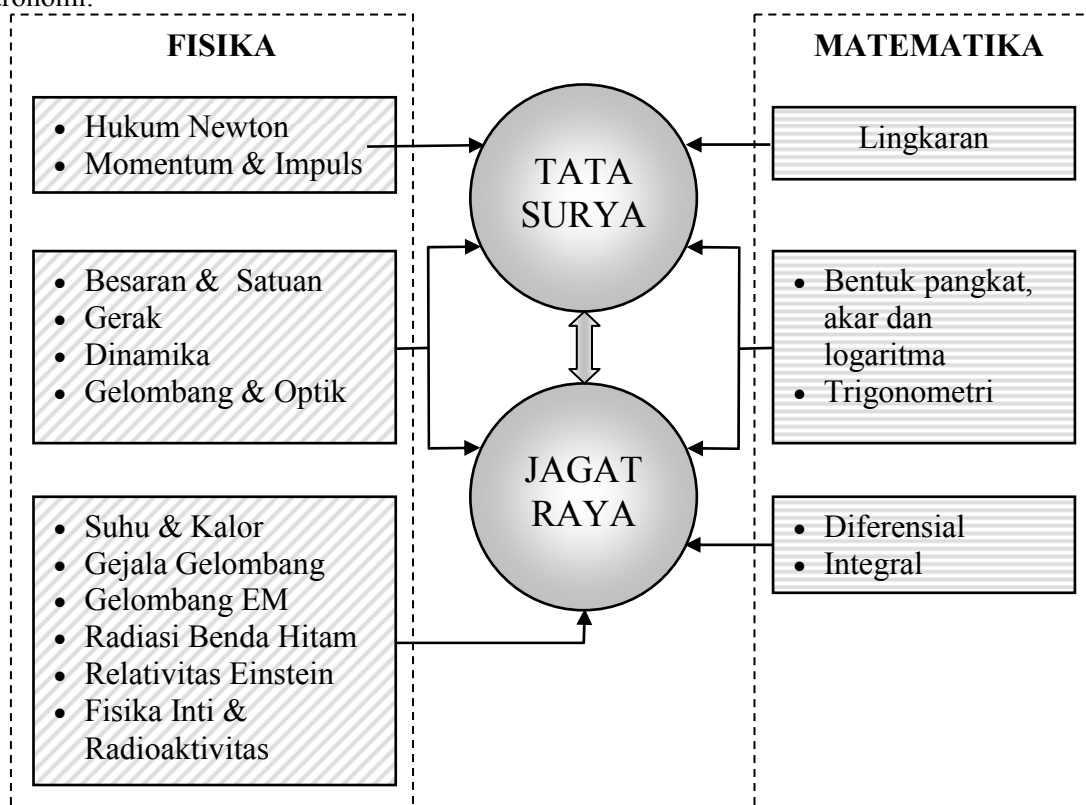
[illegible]

FISIKA

- Hukum Newton
- Momentum & Impuls

- Besaran & Satuan
- Gerak
- Dinamika
- Gelombang & Optik

- Suhu & Kalor
- Gejala Gelombang
- Gelombang EM
- Radiasi Benda Hitam
- Relativitas Einstein
- Fisika Inti & Radioaktivitas

TATA SURYA

JAGAT RAYA

MATEMATIKA

Lingkaran

- Bentuk pangkat, akar dan logaritma
- Trigonometri

- Diferensial
- Integral